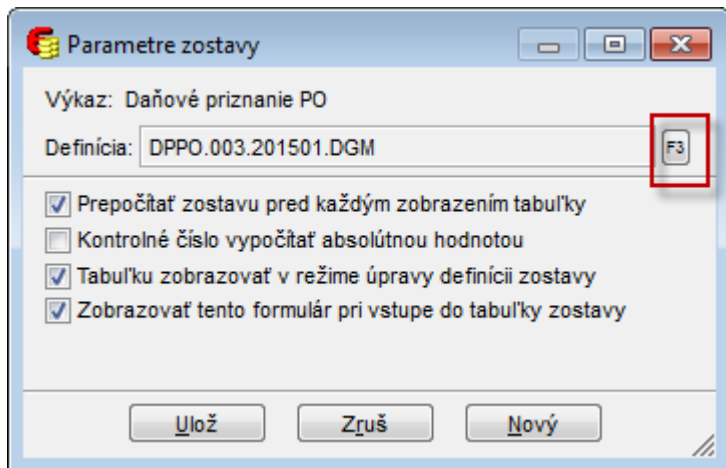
Parametre zostavy

Výkaz: Daňové priznanie PO

Definícia: DPPO.003.201501.DGM F3

Prepočítať zostavu pred každým zobrazením tabuľky
Kontrolné číslo vypočítať absolútnou hodnotou
Tabuľku zobrazovať v režime úpravy definícii zostavy
Zobrazovať tento formulár pri vstupe do tabuľky zostavy

Ulož Zruš Nový